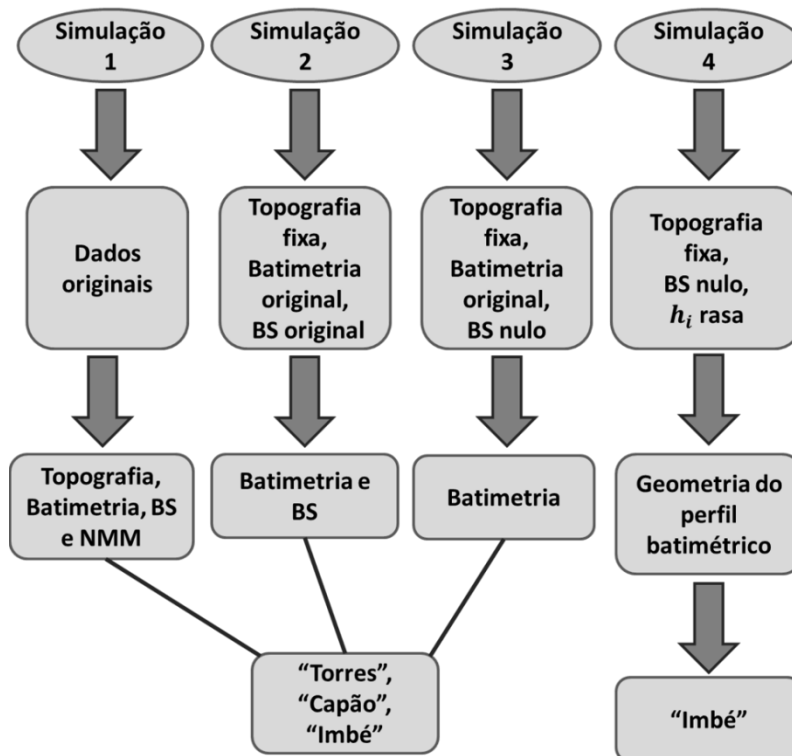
Simulação 1

Simulação 2

Simulação 3

Simulação 4

Dados originais

Topografia fixa, Batimetria original, BS original

Topografia fixa, Batimetria original, BS nulo

Topografia fixa, BS nulo, $h_i$ rasa

Topografia, Batimetria, BS e NMM

Batimetria e BS

Batimetria

Geometria do perfil batimétrico

"Torres", "Capão", "Imbé"

"Imbé"